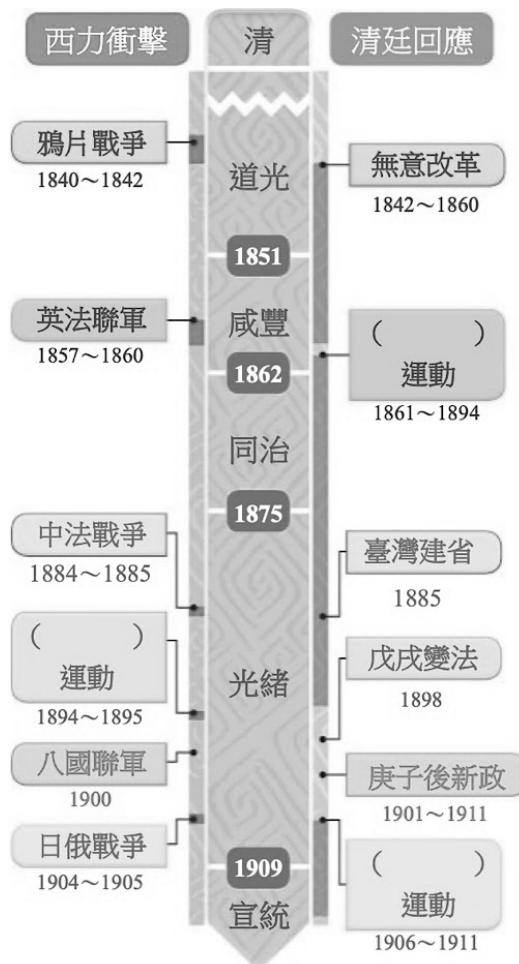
西力衝擊

清

清廷回應

鴉片戰爭
1840～1842

道光

無意改革
1842～1860

1851

英法聯軍
1857～1860

咸豐

（　　）
運動
1861～1894

1862

同治

1875

中法戰爭
1884～1885

臺灣建省
1885

（　　）
運動
1894～1895

光緒

戊戌變法
1898

八國聯軍
1900

庚子後新政
1901～1911

日俄戰爭
1904～1905

1909

宣統

（　　）
運動
1906～1911